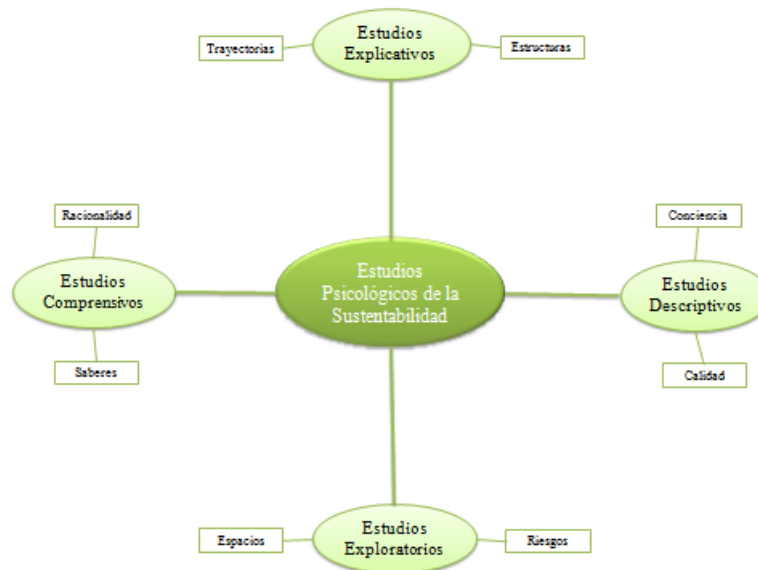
Trayectorias

Estudios Explicativos

Estructuras

Racionalidad

Estudios Comprensivos

Saberes

Estudios Psicológicos de la Sustentabilidad

Conciencia

Estudios Descriptivos

Calidad

Espacios

Estudios Exploratorios

Riesgos